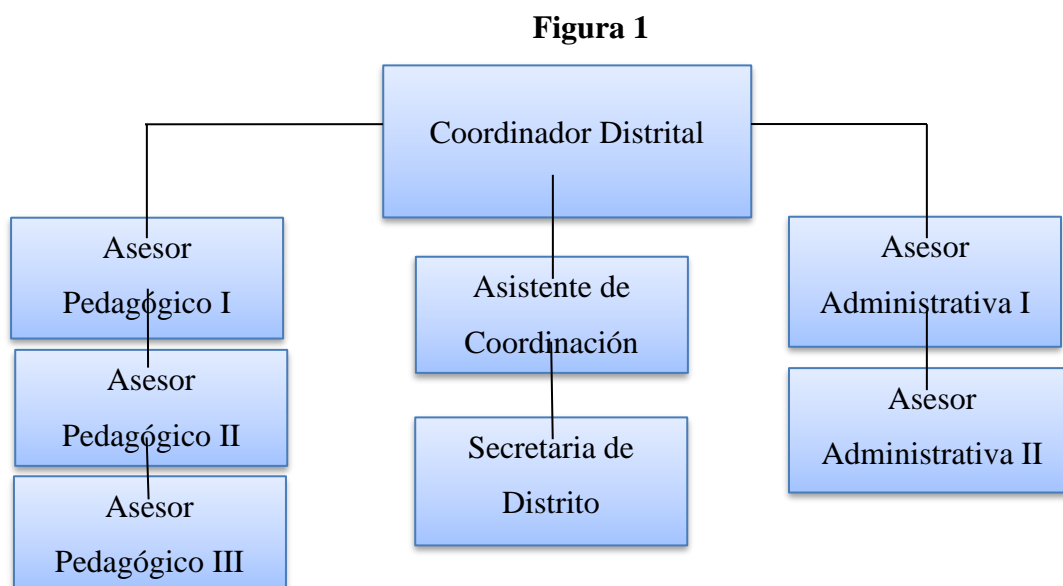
**Figura 1**

Coordinador Distrital

Asesor Pedagógico I

Asesor Pedagógico II

Asesor Pedagógico III

Asistente de Coordinación

Secretaria de Distrito

Asesor Administrativa I

Asesor Administrativa II